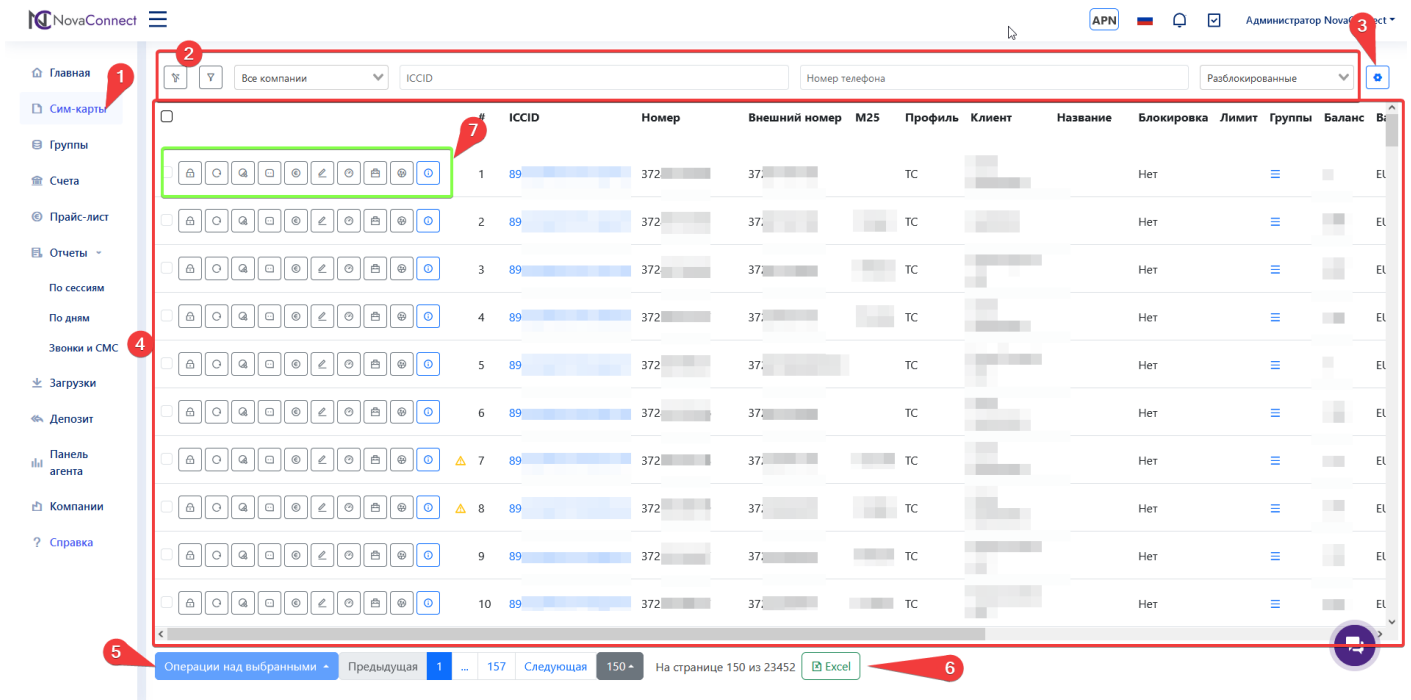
NovaConnect

APN

Администратор Nova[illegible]ect

Главная
Сим-карты
Группы
Счета
Прайс-лист
Отчеты
По сессиям
По дням
Звонки и СМС
Загрузки
Депозит
Панель агента
Компании
Справка

1 2 3 4 5 6 7

Все компании
ICCID
Номер телефона
Разблокированные

| # | ICCID | Номер | Внешний номер | M25 | Профиль | Клиент | Название | Блокировка | Лимит | Группы | Баланс | Ва |
|---|---|---|---|---|---|---|---|---|---|---|---|---|
| 1 | 89 | 372 | 37 | | TC | | | Нет | | ☰ | | EU |
| 2 | 89 | 372 | 37 | | TC | | | Нет | | ☰ | | EU |
| 3 | 89 | 372 | 37 | | TC | | | Нет | | ☰ | | EU |
| 4 | 89 | 372 | 37 | | TC | | | Нет | | ☰ | | EU |
| 5 | 89 | 372 | 37 | | TC | | | Нет | | ☰ | | EU |
| 6 | 89 | 372 | 37 | | TC | | | Нет | | ☰ | | EU |
| 7 | 89 | 372 | 37 | | TC | | | Нет | | ☰ | | EU |
| 8 | 89 | 372 | 37 | | TC | | | Нет | | ☰ | | EU |
| 9 | 89 | 372 | 37 | | TC | | | Нет | | ☰ | | EU |
| 10 | 89 | 372 | 37 | | TC | | | Нет | | ☰ | | EU |

Операции над выбранными
Предыдущая 1 ... 157 Следующая 150
На странице 150 из 23452
Excel